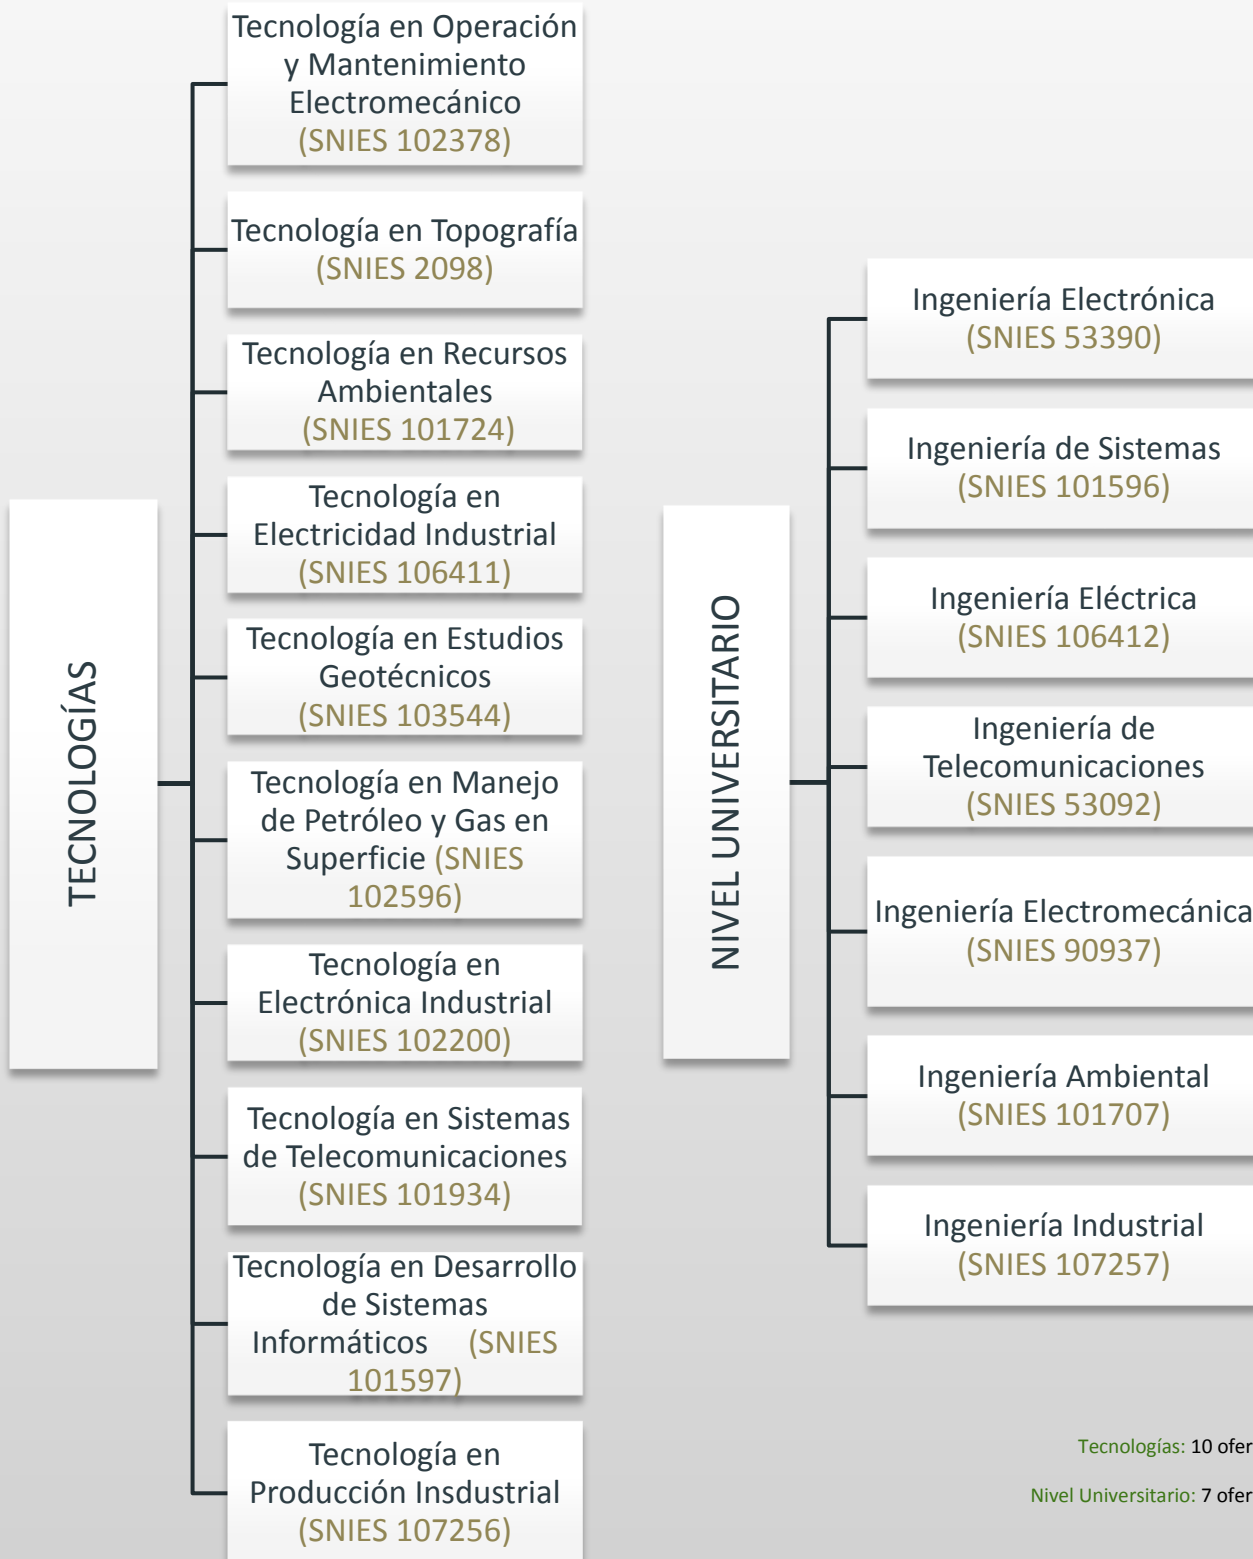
TECNOLOGÍAS

Tecnología en Operación y Mantenimiento Electromecánico (SNIES 102378)

Tecnología en Topografía (SNIES 2098)

Tecnología en Recursos Ambientales (SNIES 101724)

Tecnología en Electricidad Industrial (SNIES 106411)

Tecnología en Estudios Geotécnicos (SNIES 103544)

Tecnología en Manejo de Petróleo y Gas en Superficie (SNIES 102596)

Tecnología en Electrónica Industrial (SNIES 102200)

Tecnología en Sistemas de Telecomunicaciones (SNIES 101934)

Tecnología en Desarrollo de Sistemas Informáticos (SNIES 101597)

Tecnología en Producción Insdustrial (SNIES 107256)

NIVEL UNIVERSITARIO

Ingeniería Electrónica (SNIES 53390)

Ingeniería de Sistemas (SNIES 101596)

Ingeniería Eléctrica (SNIES 106412)

Ingeniería de Telecomunicaciones (SNIES 53092)

Ingeniería Electromecánica (SNIES 90937)

Ingeniería Ambiental (SNIES 101707)

Ingeniería Industrial (SNIES 107257)

Tecnologías: 10 ofer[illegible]

Nivel Universitario: 7 ofer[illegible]